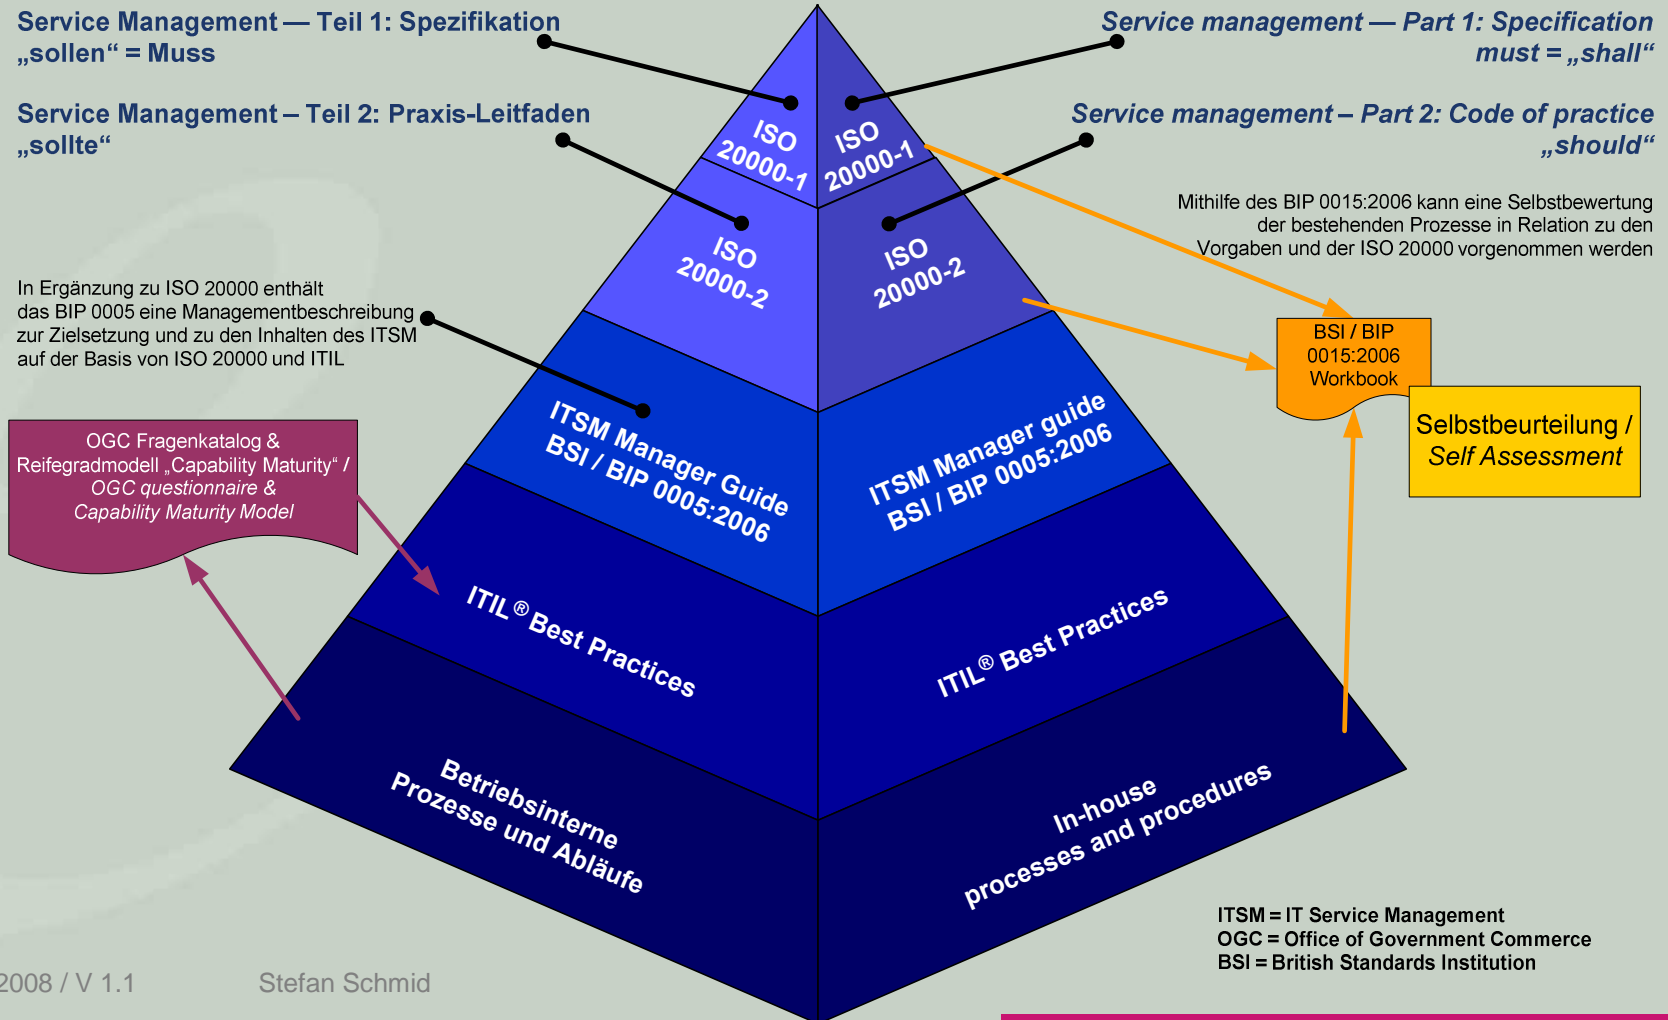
Service Management — Teil 1: Spezifikation
„sollen“ = Muss

Service management — Part 1: Specification
must = „shall“

Service Management – Teil 2: Praxis-Leitfaden
„sollte“

Service management – Part 2: Code of practice
„should“

ISO 20000-1

ISO 20000-1

ISO 20000-2

ISO 20000-2

Mithilfe des BIP 0015:2006 kann eine Selbstbewertung der bestehenden Prozesse in Relation zu den Vorgaben und der ISO 20000 vorgenommen werden

In Ergänzung zu ISO 20000 enthält das BIP 0005 eine Managementbeschreibung zur Zielsetzung und zu den Inhalten des ITSM auf der Basis von ISO 20000 und ITIL

BSI / BIP 0015:2006 Workbook

Selbstbeurteilung / Self Assessment

OGC Fragenkatalog & Reifegradmodell „Capability Maturity“ / OGC questionnaire & Capability Maturity Model

ITSM Manager Guide BSI / BIP 0005:2006

ITSM Manager guide BSI / BIP 0005:2006

ITIL® Best Practices

ITIL® Best Practices

Betriebsinterne Prozesse und Abläufe

In-house processes and procedures

ITSM = IT Service Management
OGC = Office of Government Commerce
BSI = British Standards Institution

2008 / V 1.1 Stefan Schmid